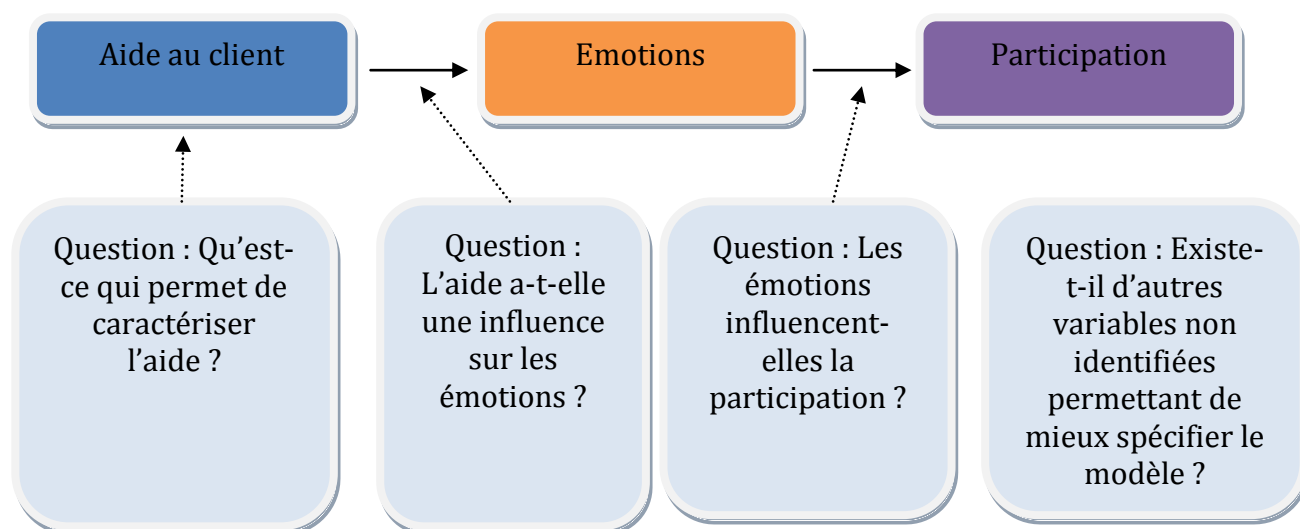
Aide au client

Emotions

Participation

Question : Qu'est-ce qui permet de caractériser l'aide ?

Question : L'aide a-t-elle une influence sur les émotions ?

Question : Les émotions influencent-elles la participation ?

Question : Existe-t-il d'autres variables non identifiées permettant de mieux spécifier le modèle ?